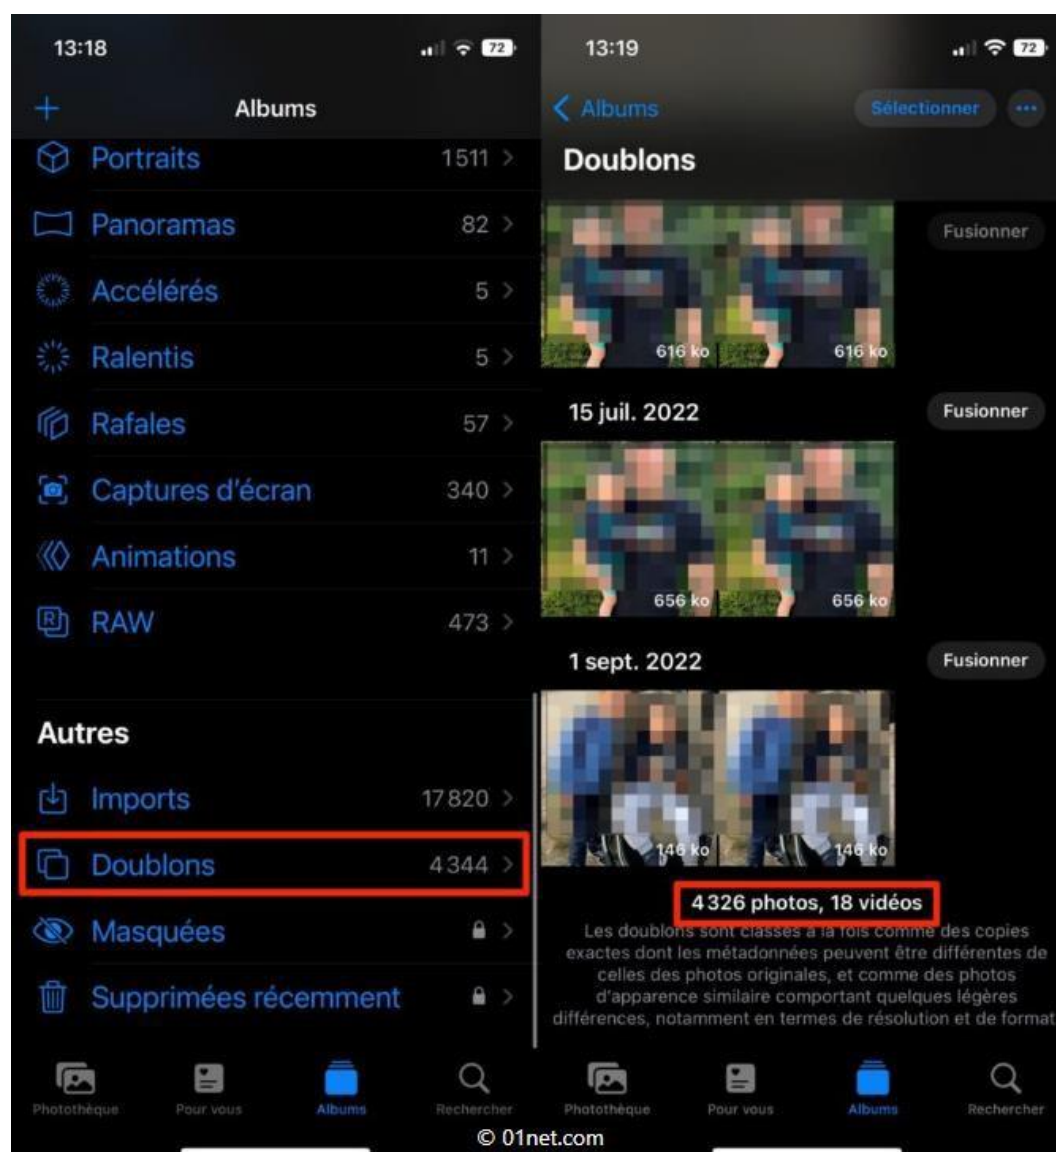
13:18

72

+ Albums

Portraits 1511 >

Panoramas 82 >

Accélérés 5 >

Ralentis 5 >

Rafales 57 >

Captures d'écran 340 >

Animations 11 >

RAW 473 >

Autres

Imports 17820 >

Doublons 4344 >

Masquées >

Supprimées récemment >

Photothèque Pour vous Albums Rechercher

13:19

72

< Albums Sélectionner ...

Doublons

Fusionner

616 ko 616 ko

15 juil. 2022 Fusionner

656 ko 656 ko

1 sept. 2022 Fusionner

146 ko 146 ko

4326 photos, 18 vidéos

Les doublons sont classés à la fois comme des copies exactes dont les métadonnées peuvent être différentes de celles des photos originales, et comme des photos d'apparence similaire comportant quelques légères différences, notamment en termes de résolution et de format

Photothèque Pour vous Albums Rechercher

© 01net.com